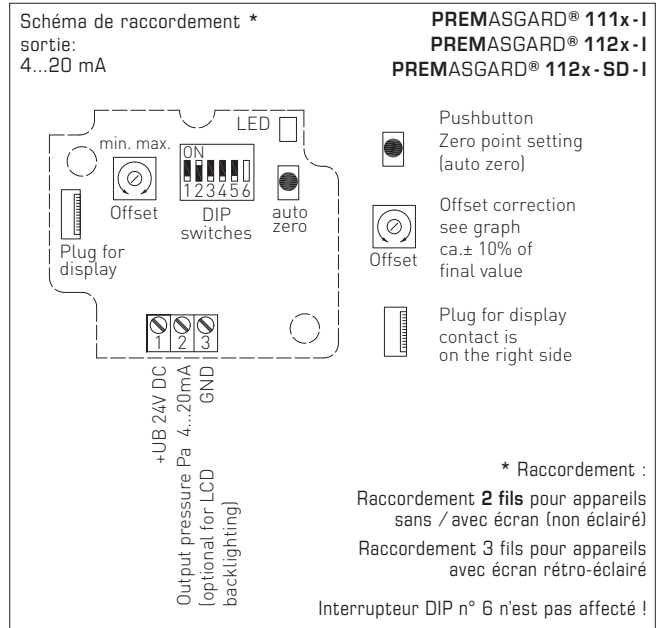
Schéma de raccordement *
sortie:
4...20 mA

PREMASGARD® 111x-I
PREMASGARD® 112x-I
PREMASGARD® 112x-SD-I

LED

min. max.

Offset

ON
123456

DIP switches

auto zero

Plug for display

1 2 3

+UB 24V DC
Output pressure Pa 4...20mA
GND
(optional for LCD backlighting)

Pushbutton
Zero point setting
(auto zero)

Offset

Offset correction
see graph
ca.± 10% of
final value

Plug for display
contact is
on the right side

* Raccordement :

Raccordement 2 fils pour appareils sans / avec écran (non éclairé)

Raccordement 3 fils pour appareils avec écran rétro-éclairé

Interrupteur DIP n° 6 n'est pas affecté !